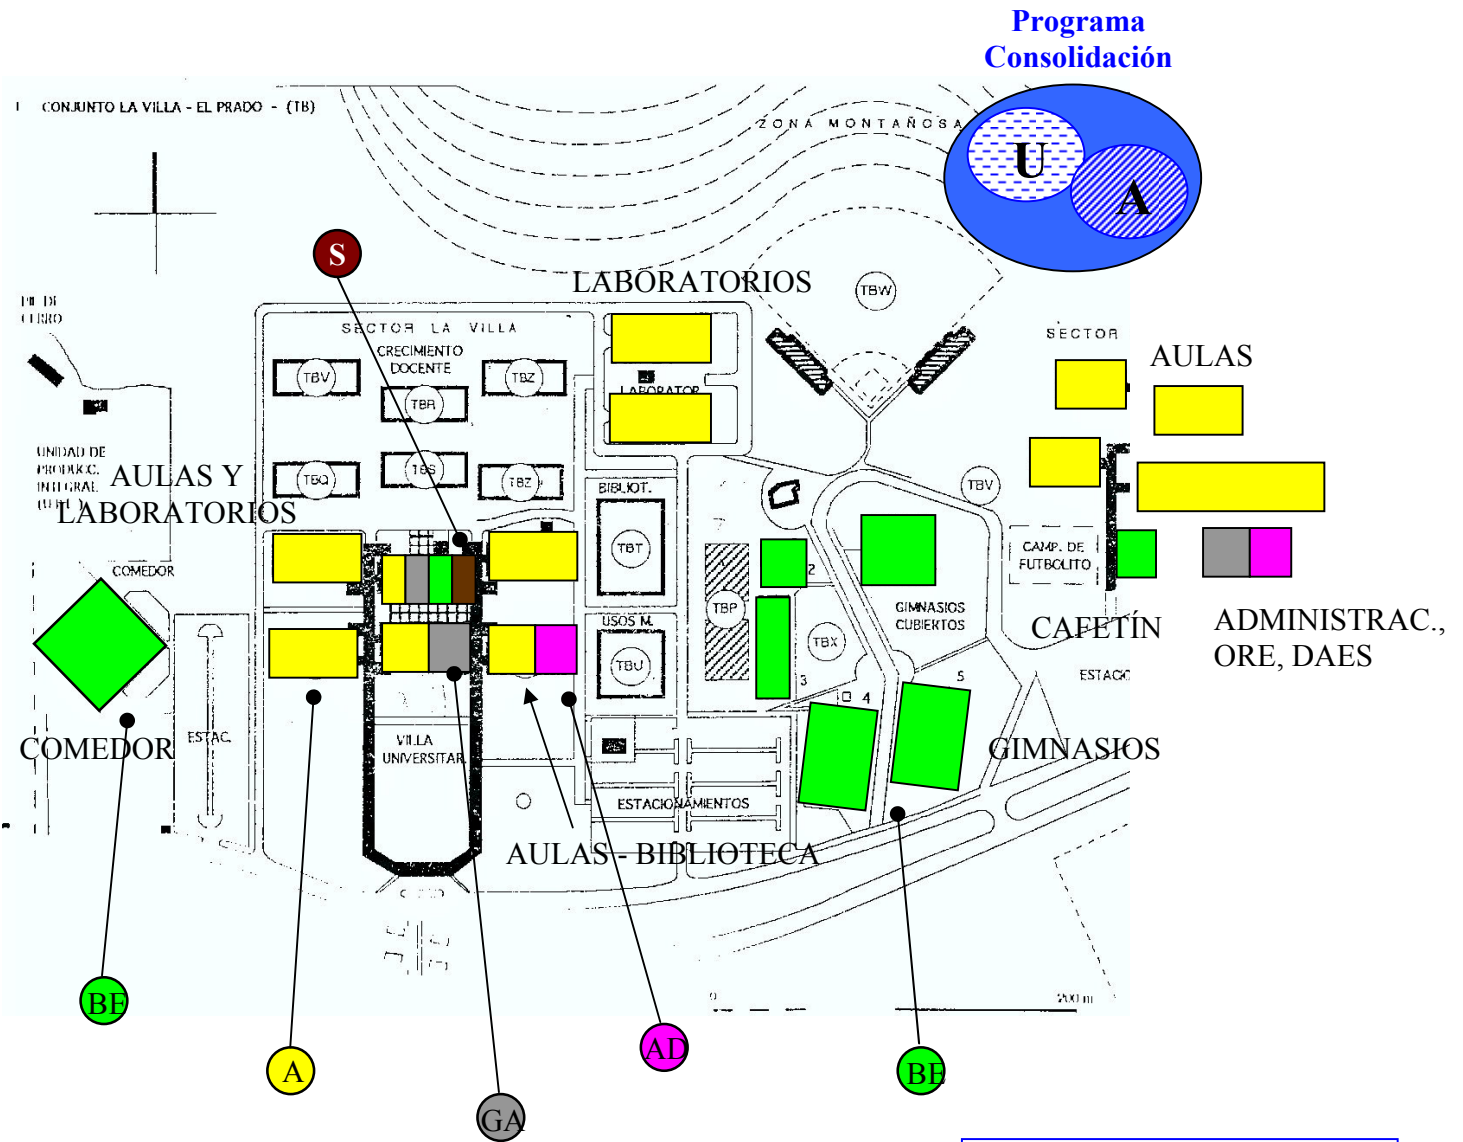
Programa Consolidación

U

A

I CONJUNTO LA VILLA - EL PRADO - (TB)

ZONA MONTAÑOSA

S

LABORATORIOS

TBW

PIE DE CERRO

SECTOR LA VILLA

CRECIMIENTO DOCENTE

TBV

TBR

TBZ

LABORATOR

SECTOR

AULAS

UNIDAD DE PRODUC. INTEGRAL

AULAS Y LABORATORIOS

TBQ

TBS

TBZ

BIBLIOT.

TBT

TBV

COMEDOR

CAMP. DE FUTBOLITO

USOS M.

TBP

TBU

TBX

GIMNASIOS CUBIERTOS

CAFETÍN

ADMINISTRAC., ORE, DAES

ESTAC.

2

3

4

5

COMEDOR

ESTAC.

VILLA UNIVERSITAR

GIMNASIOS

ESTACIONAMIENTOS

AULAS - BIBLIOTECA

0

200 m

BE

A

GA

AD

BE